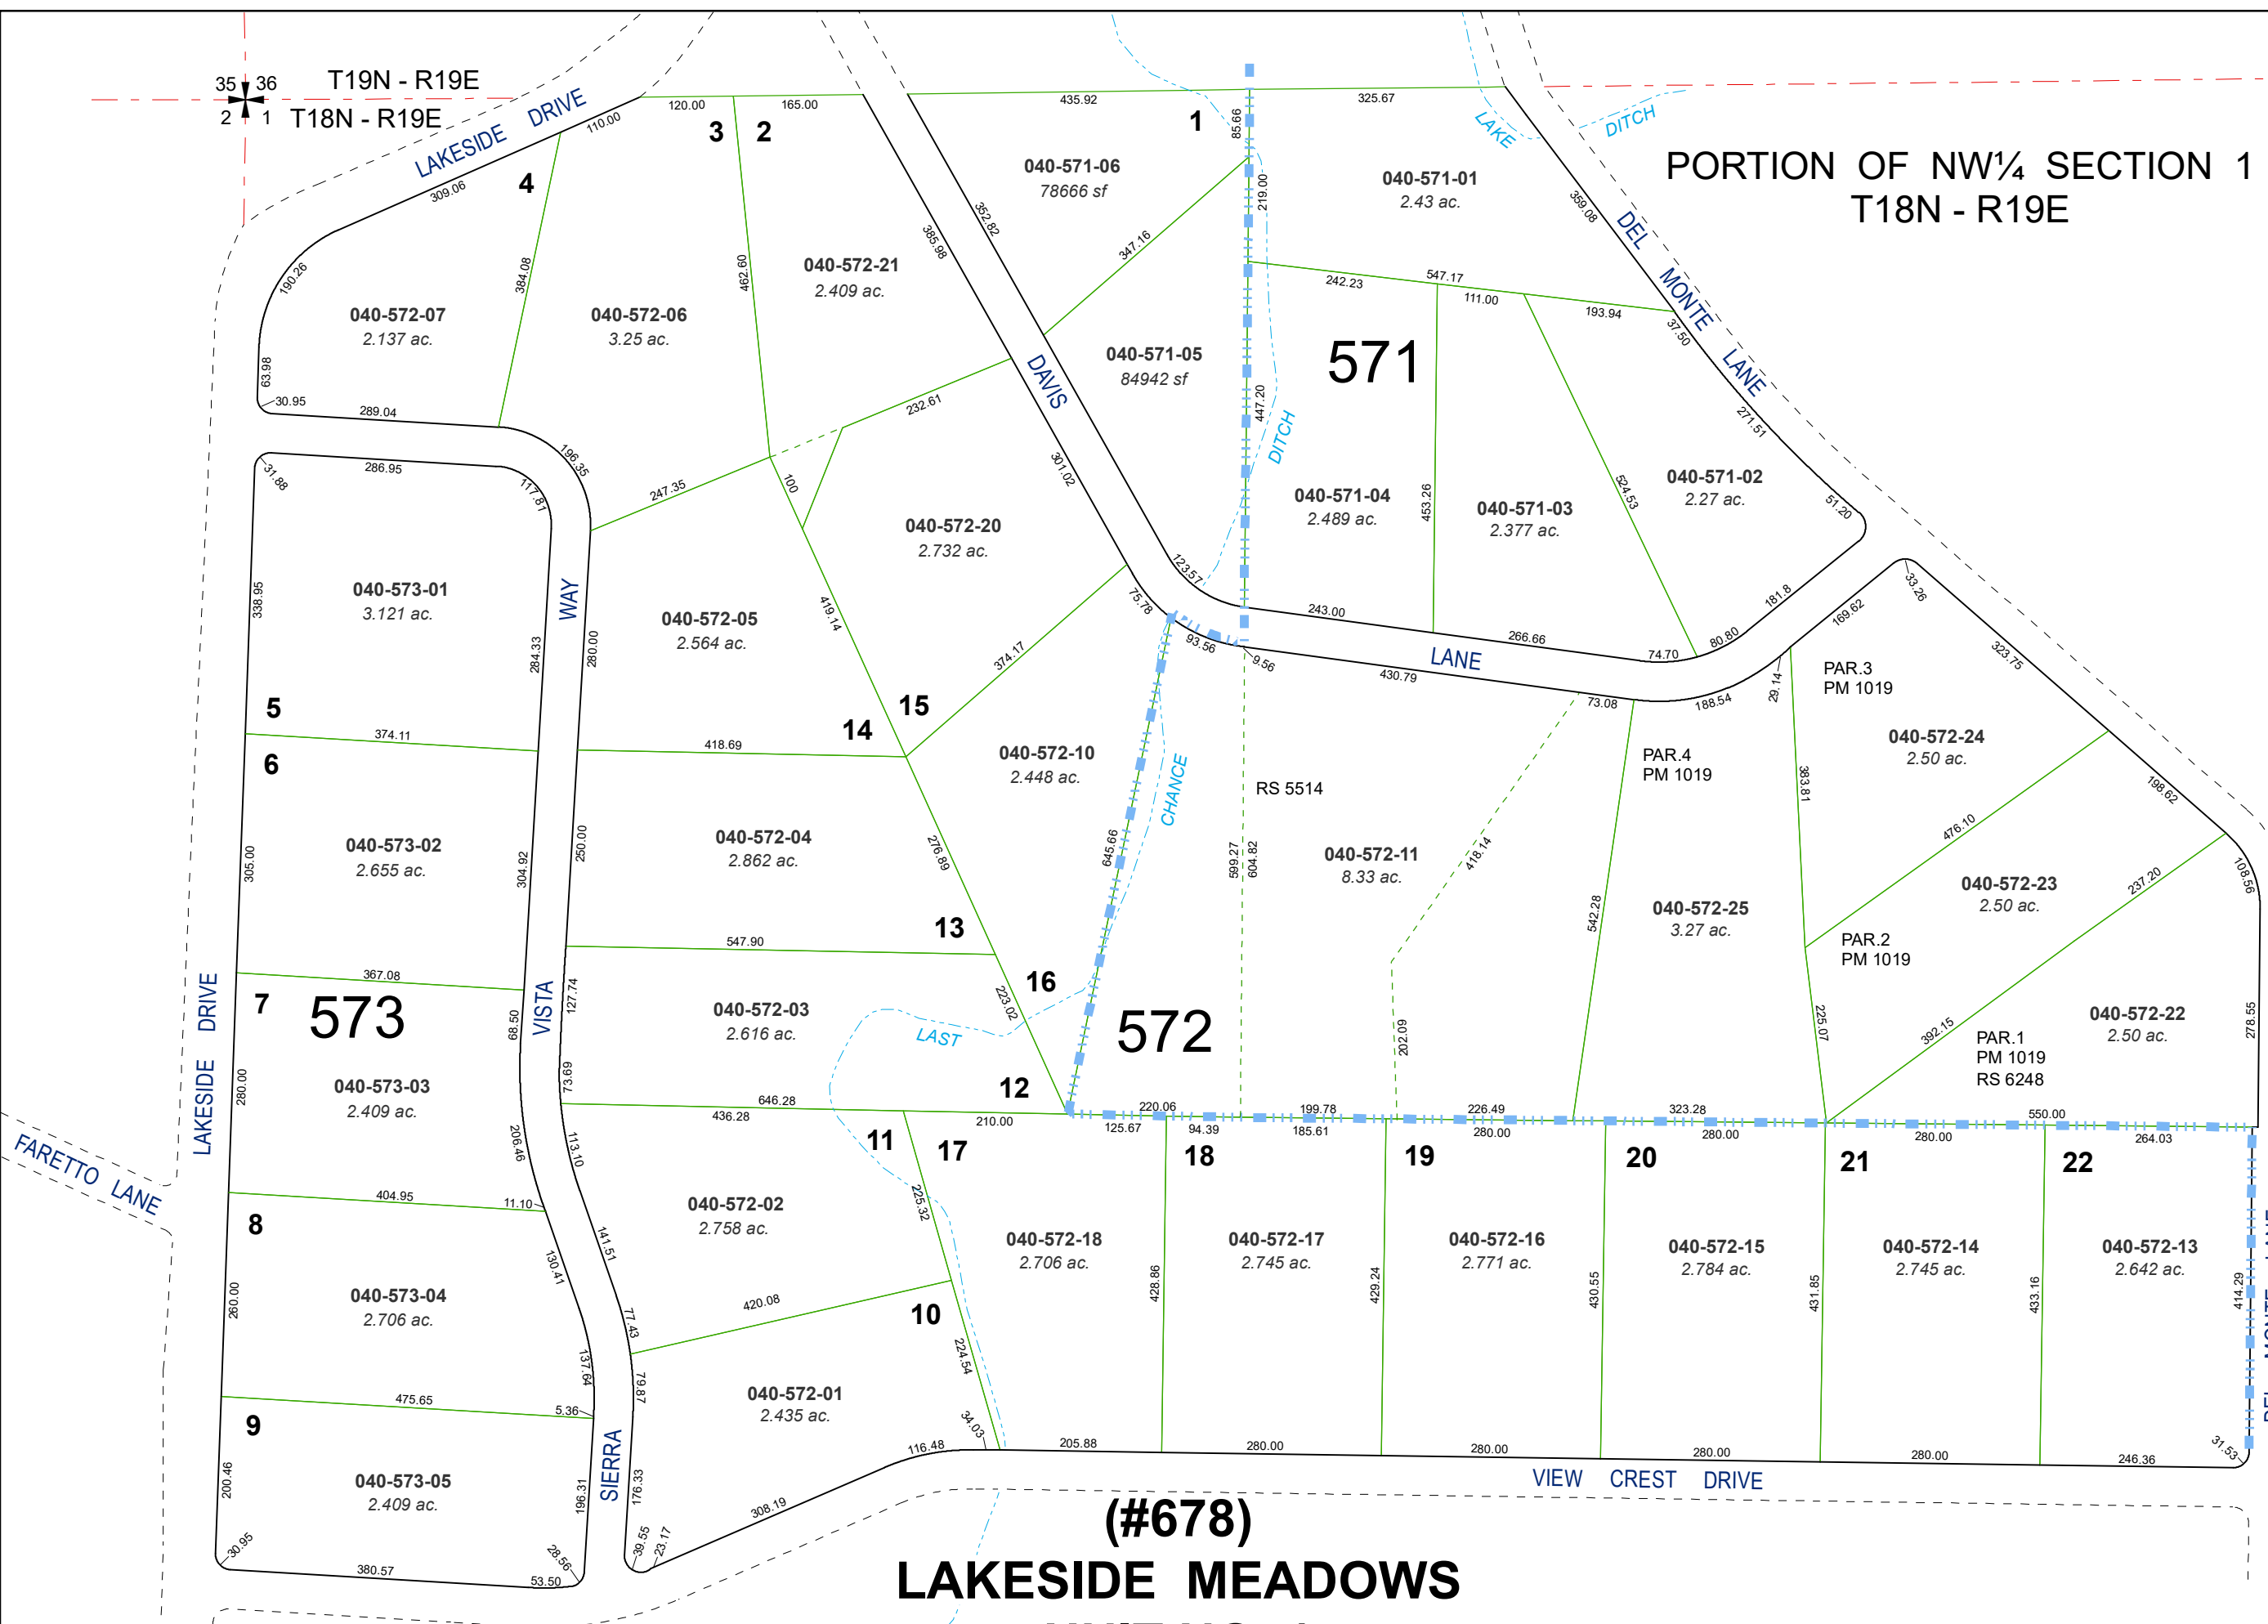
35 36
2 1
T19N - R19E
T18N - R19E

PORTION OF NW¼ SECTION 1
T18N - R19E

LAKESIDE DRIVE
DAVIS
DEL MONTE LANE
LAKE DITCH
DITCH
LANE
WAY
VISTA
SIERRA
LAKESIDE DRIVE
FARETTO LANE
CHANCE
LAST
VIEW CREST DRIVE

571
572
573

1 2 3 4 5 6 7 8 9 10 11 12 13 14 15 16 17 18 19 20 21 22

040-571-06
78666 sf
040-571-01
2.43 ac.
040-571-05
84942 sf
040-571-04
2.489 ac.
040-571-03
2.377 ac.
040-571-02
2.27 ac.

040-572-07
2.137 ac.
040-572-06
3.25 ac.
040-572-21
2.409 ac.
040-572-20
2.732 ac.
040-572-05
2.564 ac.
040-572-10
2.448 ac.
040-572-04
2.862 ac.
040-572-03
2.616 ac.
040-572-02
2.758 ac.
040-572-01
2.435 ac.
040-572-11
8.33 ac.
RS 5514
PAR.4
PM 1019
040-572-25
3.27 ac.
PAR.3
PM 1019
040-572-24
2.50 ac.
040-572-23
2.50 ac.
PAR.2
PM 1019
040-572-22
2.50 ac.
PAR.1
PM 1019
RS 6248
040-572-18
2.706 ac.
040-572-17
2.745 ac.
040-572-16
2.771 ac.
040-572-15
2.784 ac.
040-572-14
2.745 ac.
040-572-13
2.642 ac.

040-573-01
3.121 ac.
040-573-02
2.655 ac.
040-573-03
2.409 ac.
040-573-04
2.706 ac.
040-573-05
2.409 ac.

120.00 165.00 435.92 325.67 110.00 309.06 384.08 462.60 385.98 352.82 347.16 85.66 219.00 242.23 547.17 111.00 193.94 359.08 37.50 271.51 190.26 63.98 30.95 289.04 232.61 447.20 453.26 524.53 51.20 196.35 286.95 31.88 117.81 247.35 100 301.02 123.57 243.00 266.66 74.70 80.80 181.8 169.62 33.26 338.95 284.33 280.00 419.14 374.17 75.78 93.56 9.56 430.79 73.08 188.54 29.14 323.75 374.11 418.69 645.66 599.27 604.82 418.14 542.28 383.81 476.10 198.62 305.00 304.92 250.00 276.89 547.90 237.20 108.56 367.08 68.50 127.74 223.02 202.09 225.07 392.15 278.55 280.00 73.69 646.28 436.28 210.00 220.06 125.67 94.39 199.78 185.61 226.49 280.00 323.28 280.00 550.00 280.00 264.03 206.46 113.10 225.32 404.95 11.10 141.51 130.41 260.00 428.86 429.24 430.55 431.85 433.16 414.29 420.08 77.43 137.64 79.87 224.54 475.65 5.36 200.46 196.31 176.33 34.03 116.48 205.88 280.00 280.00 280.00 280.00 246.36 31.53 30.95 380.57 53.50 28.56 39.55 23.17 308.19

(#678)
LAKESIDE MEADOWS